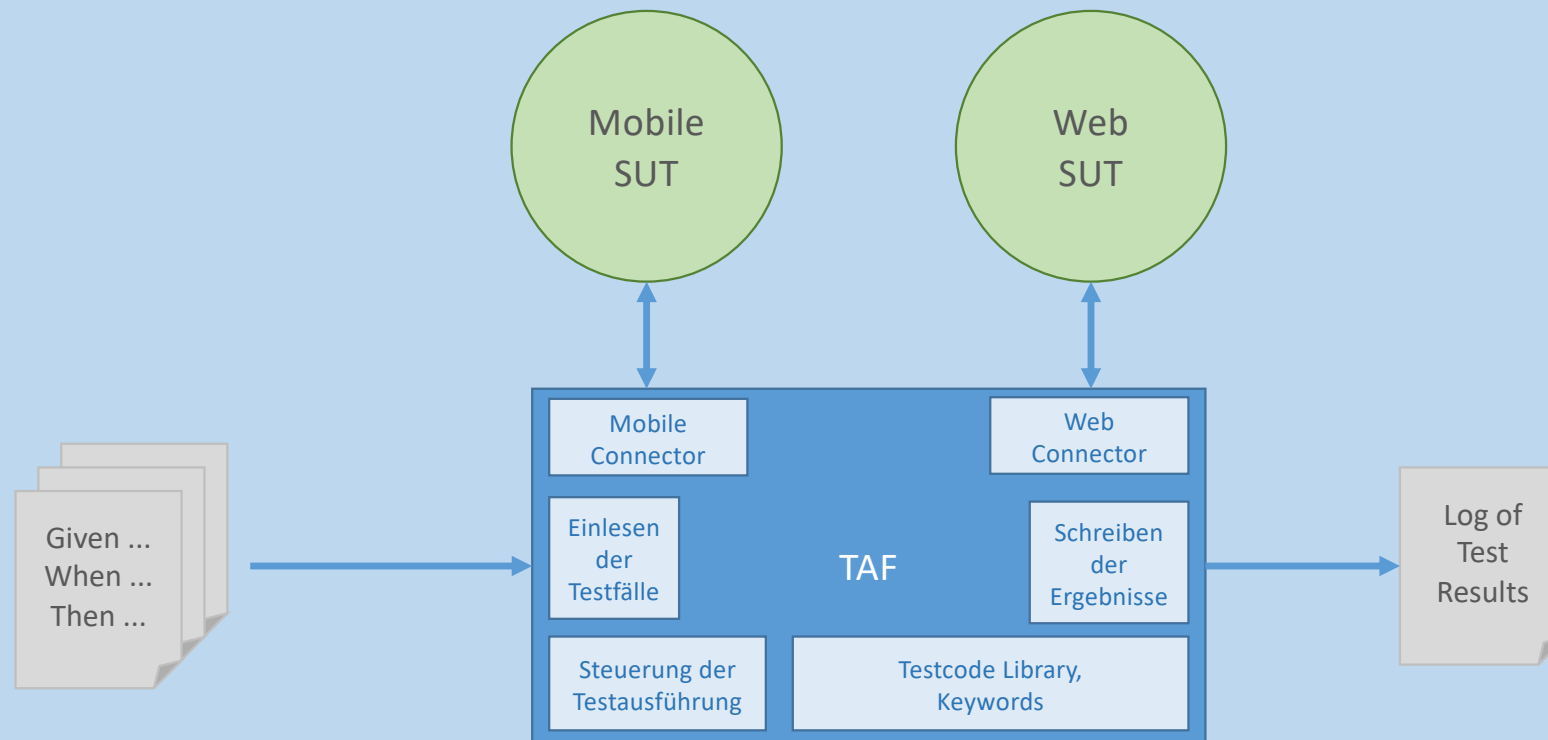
Mobile SUT

Web SUT

Given ...
When ...
Then ...

Mobile Connector

Web Connector

Einlesen der Testfälle

TAF

Schreiben der Ergebnisse

Steuerung der Testausführung

Testcode Library, Keywords

Log of Test Results